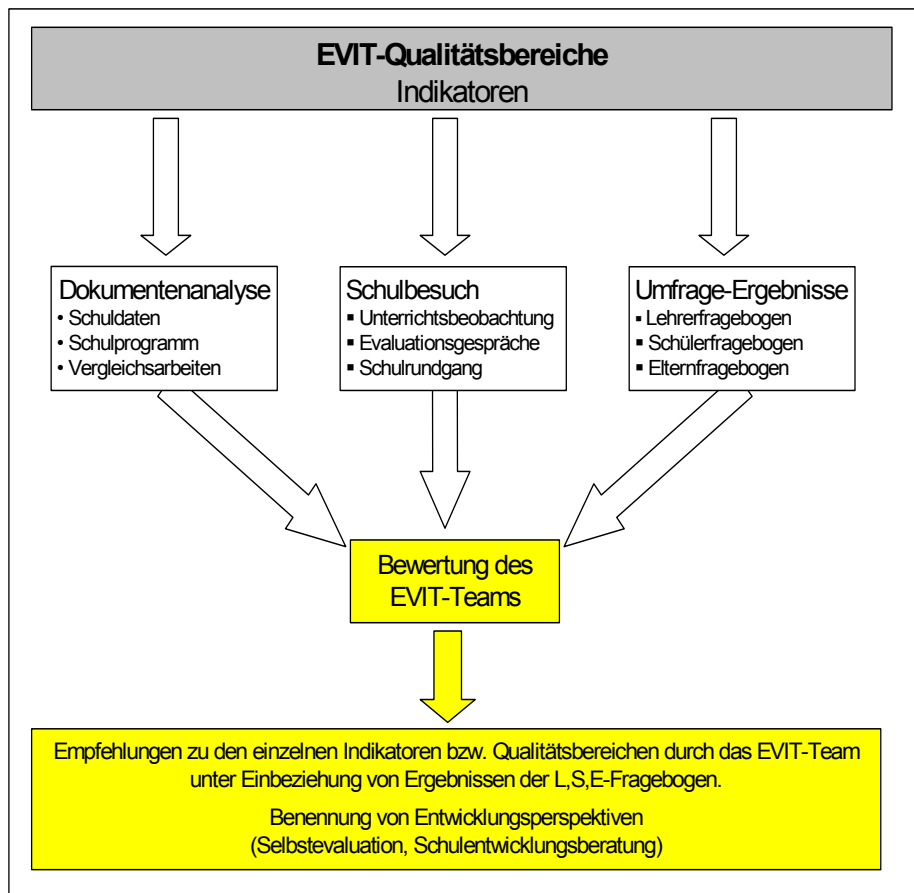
**EVIT-Qualitätsbereiche**
Indikatoren

Dokumentenanalyse
• Schuldaten
• Schulprogramm
• Vergleichsarbeiten

Schulbesuch
▪ Unterrichtsbeobachtung
▪ Evaluationsgespräche
▪ Schulrundgang

Umfrage-Ergebnisse
▪ Lehrerfragebogen
▪ Schülerfragebogen
▪ Elternfragebogen

Bewertung des EVIT-Teams

Empfehlungen zu den einzelnen Indikatoren bzw. Qualitätsbereichen durch das EVIT-Team unter Einbeziehung von Ergebnissen der L,S,E-Fragebogen.

Benennung von Entwicklungsperspektiven (Selbstevaluation, Schulentwicklungsberatung)